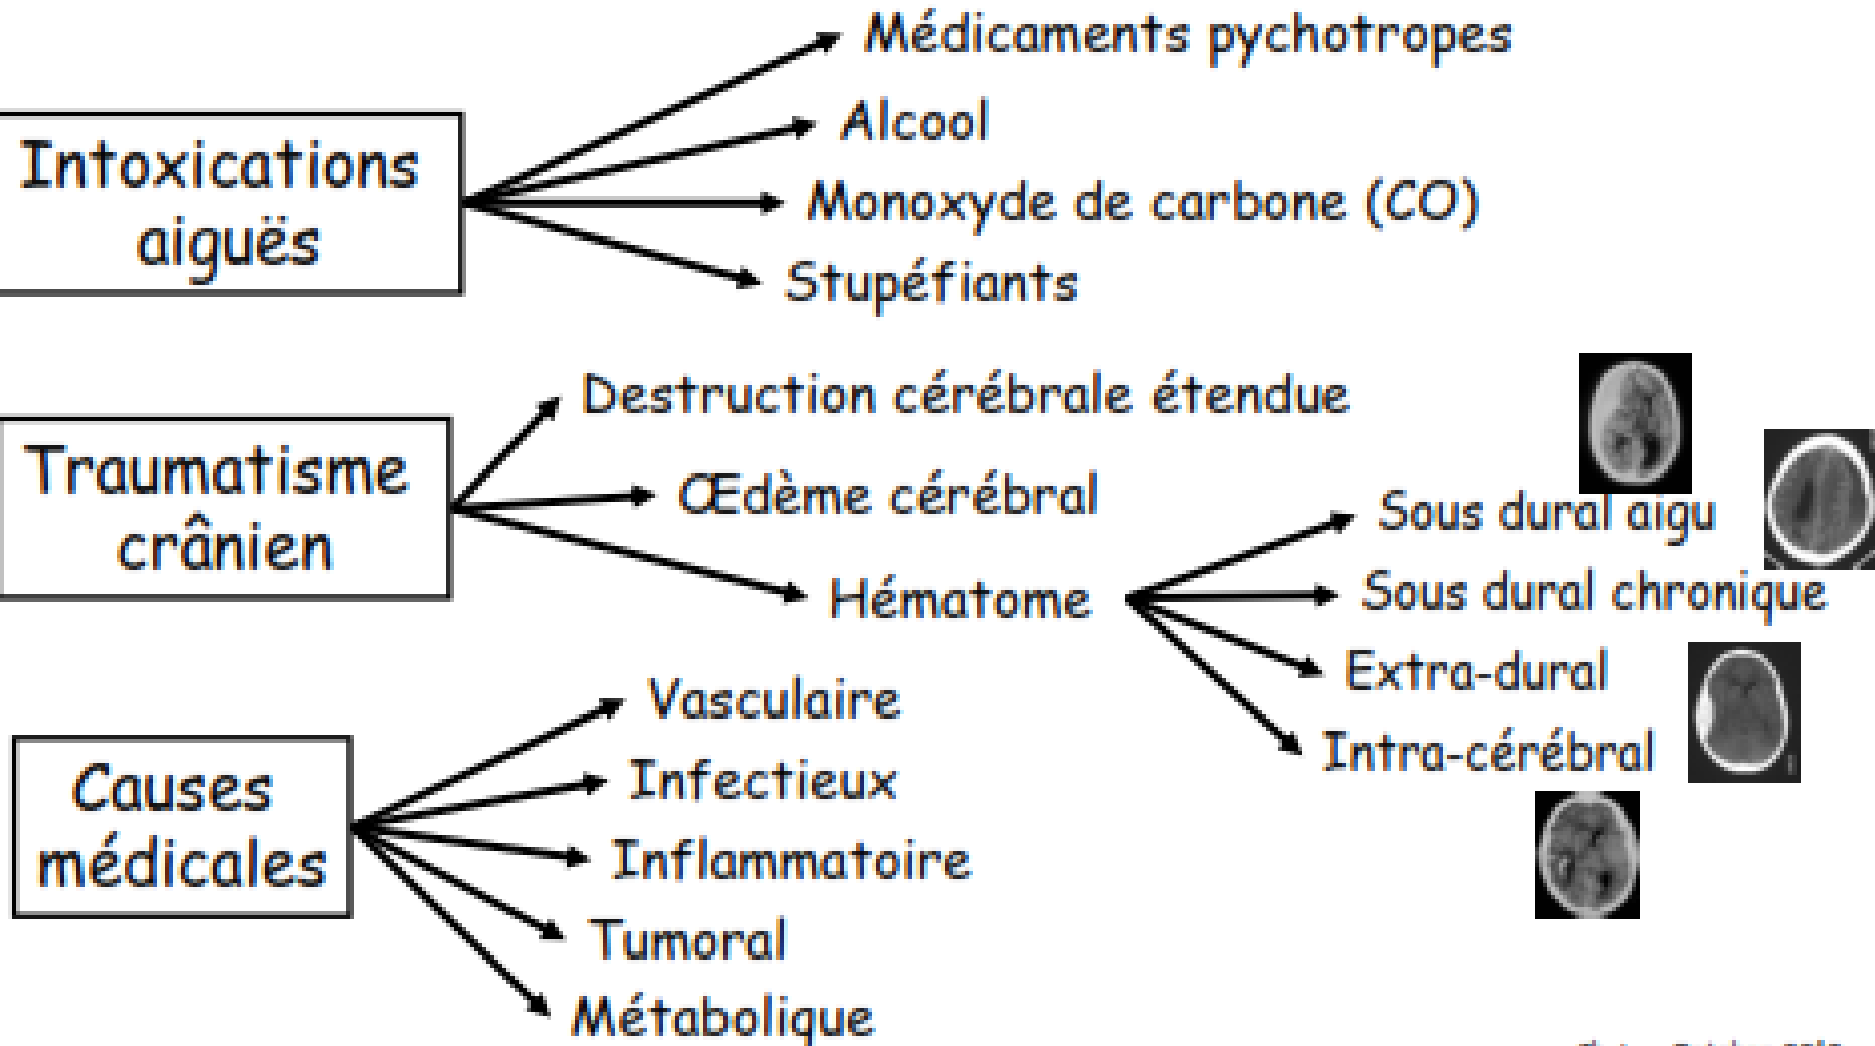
Intoxications aiguës

Médicaments pychotropes

Alcool

Monoxyde de carbone (CO)

Stupéfiants

Traumatisme crânien

Destruction cérébrale étendue

Œdème cérébral

Hématome

Sous dural aigu

Sous dural chronique

Extra-dural

Intra-cérébral

Causes médicales

Vasculaire

Infectieux

Inflammatoire

Tumoral

Métabolique

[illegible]